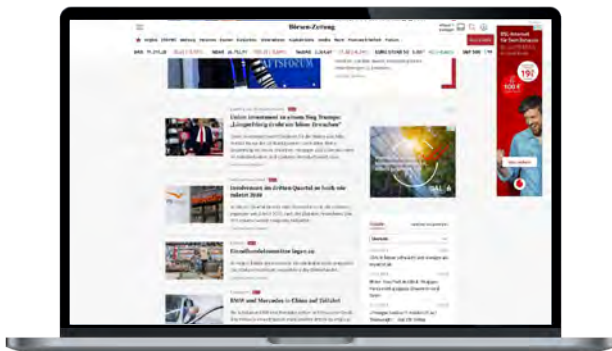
Börsen-Zeitung

Unter Investment im ersten Sieg Trumps: „Leugnerling-Zeiten der Zölle“

Insolvenzen im dritten Quartal so hoch wie zuletzt 2020

Einzelhandelsumsätze legen zu

BMW und Mercedes in China auf Talfahrt

DAX

MDAX

TecDAX

EURO STOXX 50

S&P 500

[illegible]

19€

100 €

Jetzt wechseln